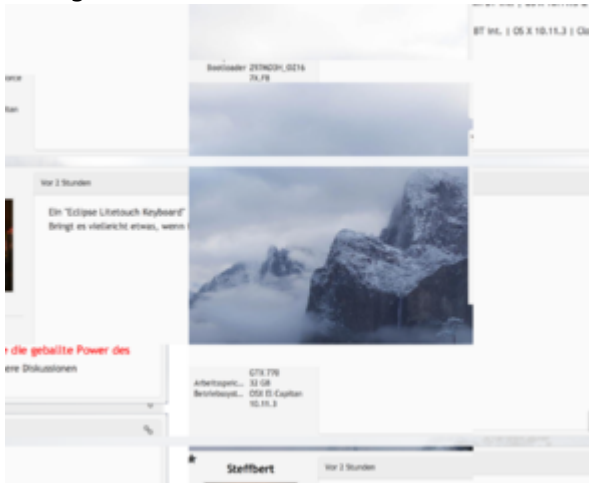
BT Int. | OS X 10.11.3 | Cl

Bootloader 2STND3H_0Z16 7X.F8

ence

tan

Vor 2 Stunden

Ein "Eclipse Litetouch Keyboard"
Bringt es vielleicht etwas, wenn

e die geballte Power des
ere Diskussionen

GTX 770
Arbeitsspeic... 32 GB
Betriebssyst... OSX El Capitan 10.11.3

Steffbert

Vor 2 Stunden